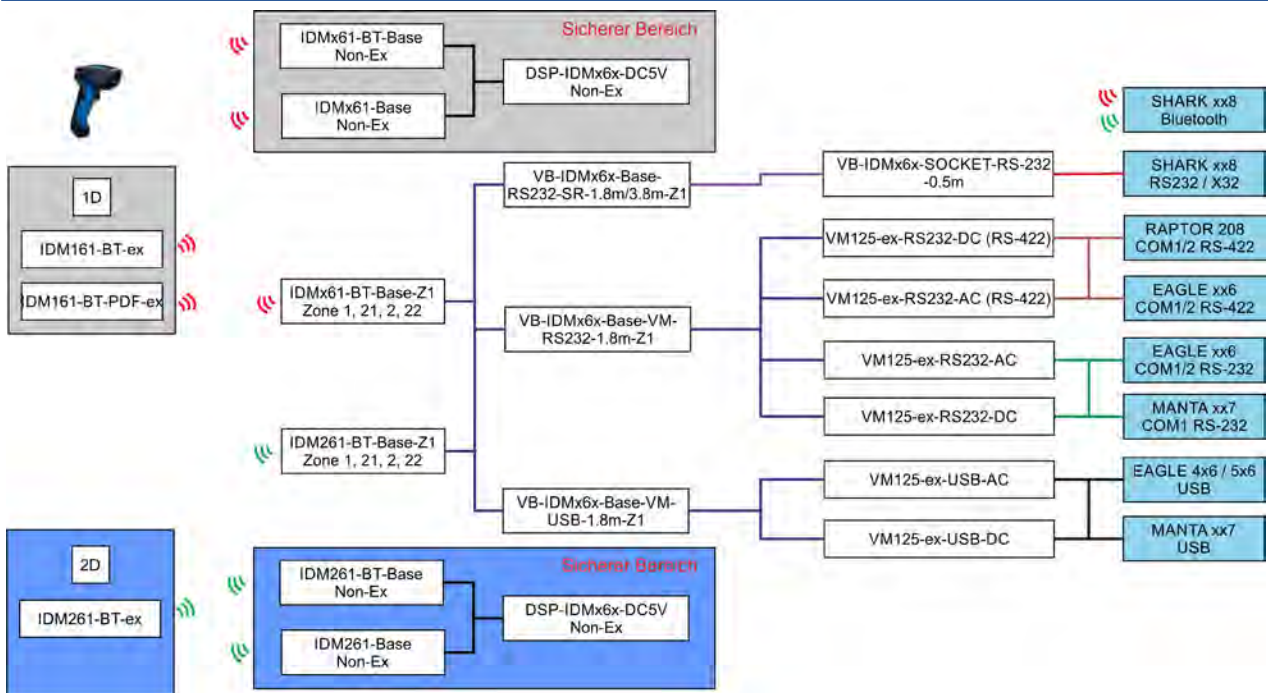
Sicherer Bereich

IDMx61-BT-Base
Non-Ex

IDMx61-Base
Non-Ex

DSP-IDMx6x-DC5V
Non-Ex

1D

IDM161-BT-ex

IDM161-BT-PDF-ex

IDMx61-BT-Base-Z1
Zone 1, 21, 2, 22

IDM261-BT-Base-Z1
Zone 1, 21, 2, 22

VB-IDMx6x-Base-RS232-SR-1.8m/3.8m-Z1

VB-IDMx6x-Base-VM-RS232-1.8m-Z1

VB-IDMx6x-Base-VM-USB-1.8m-Z1

VB-IDMx6x-SOCKET-RS-232 -0.5m

VM125-ex-RS232-DC (RS-422)

VM125-ex-RS232-AC (RS-422)

VM125-ex-RS232-AC

VM125-ex-RS232-DC

VM125-ex-USB-AC

VM125-ex-USB-DC

SHARK xx8
Bluetooth

SHARK xx8
RS232 / X32

RAPTOR 208
COM1/2 RS-422

EAGLE xx6
COM1/2 RS-422

EAGLE xx6
COM1/2 RS-232

MANTA xx7
COM1 RS-232

EAGLE 4x6 / 5x6
USB

MANTA xx7
USB

2D

IDM261-BT-ex

Sicherer Bereich

IDM261-BT-Base
Non-Ex

IDM261-Base
Non-Ex

DSP-IDMx6x-DC5V
Non-Ex